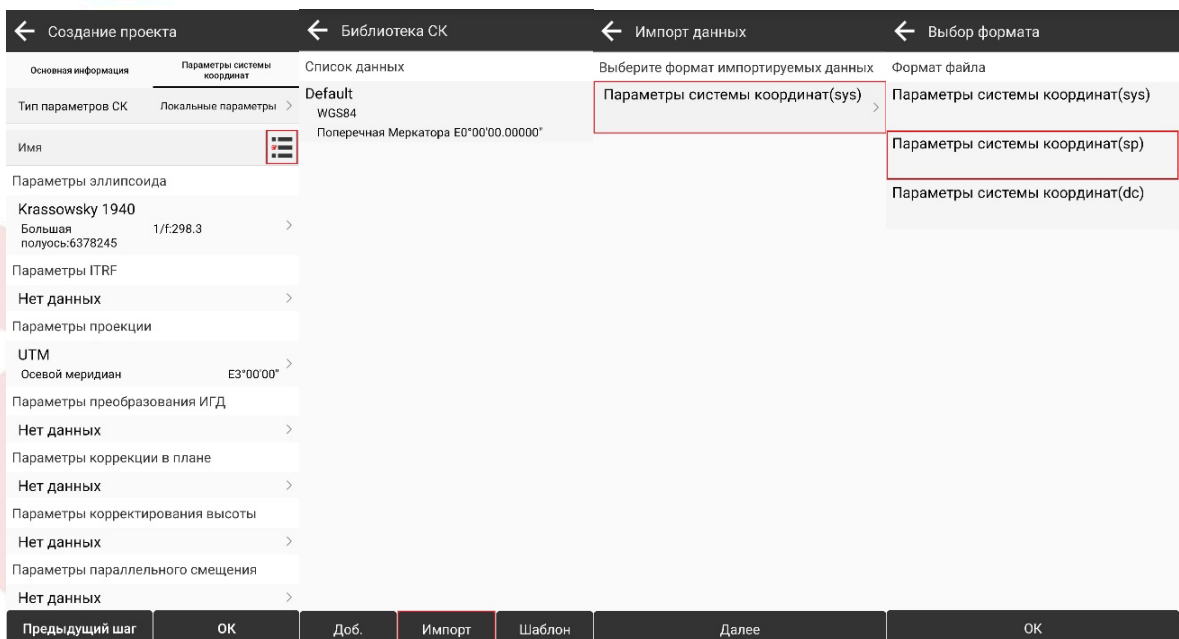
Создание проекта

Основная информация | Параметры системы координат

Тип параметров СК | Локальные параметры

Имя

Параметры эллипсоида

Krassowsky 1940
Большая полуось:6378245 1/f:298.3

Параметры ITRF

Нет данных

Параметры проекции

UTM
Осевой меридиан E3°00'00"

Параметры преобразования ИГД

Нет данных

Параметры коррекции в плане

Нет данных

Параметры корректирования высоты

Нет данных

Параметры параллельного смещения

Нет данных

Предыдущий шаг | OK

Библиотека СК

Список данных

Default
WGS84
Поперечная Меркатора E0°00'00.00000"

Доб. | Импорт | Шаблон

Импорт данных

Выберите формат импортируемых данных

Параметры системы координат(sys)

Далее

Выбор формата

Формат файла

Параметры системы координат(sys)

Параметры системы координат(sp)

Параметры системы координат(dc)

OK